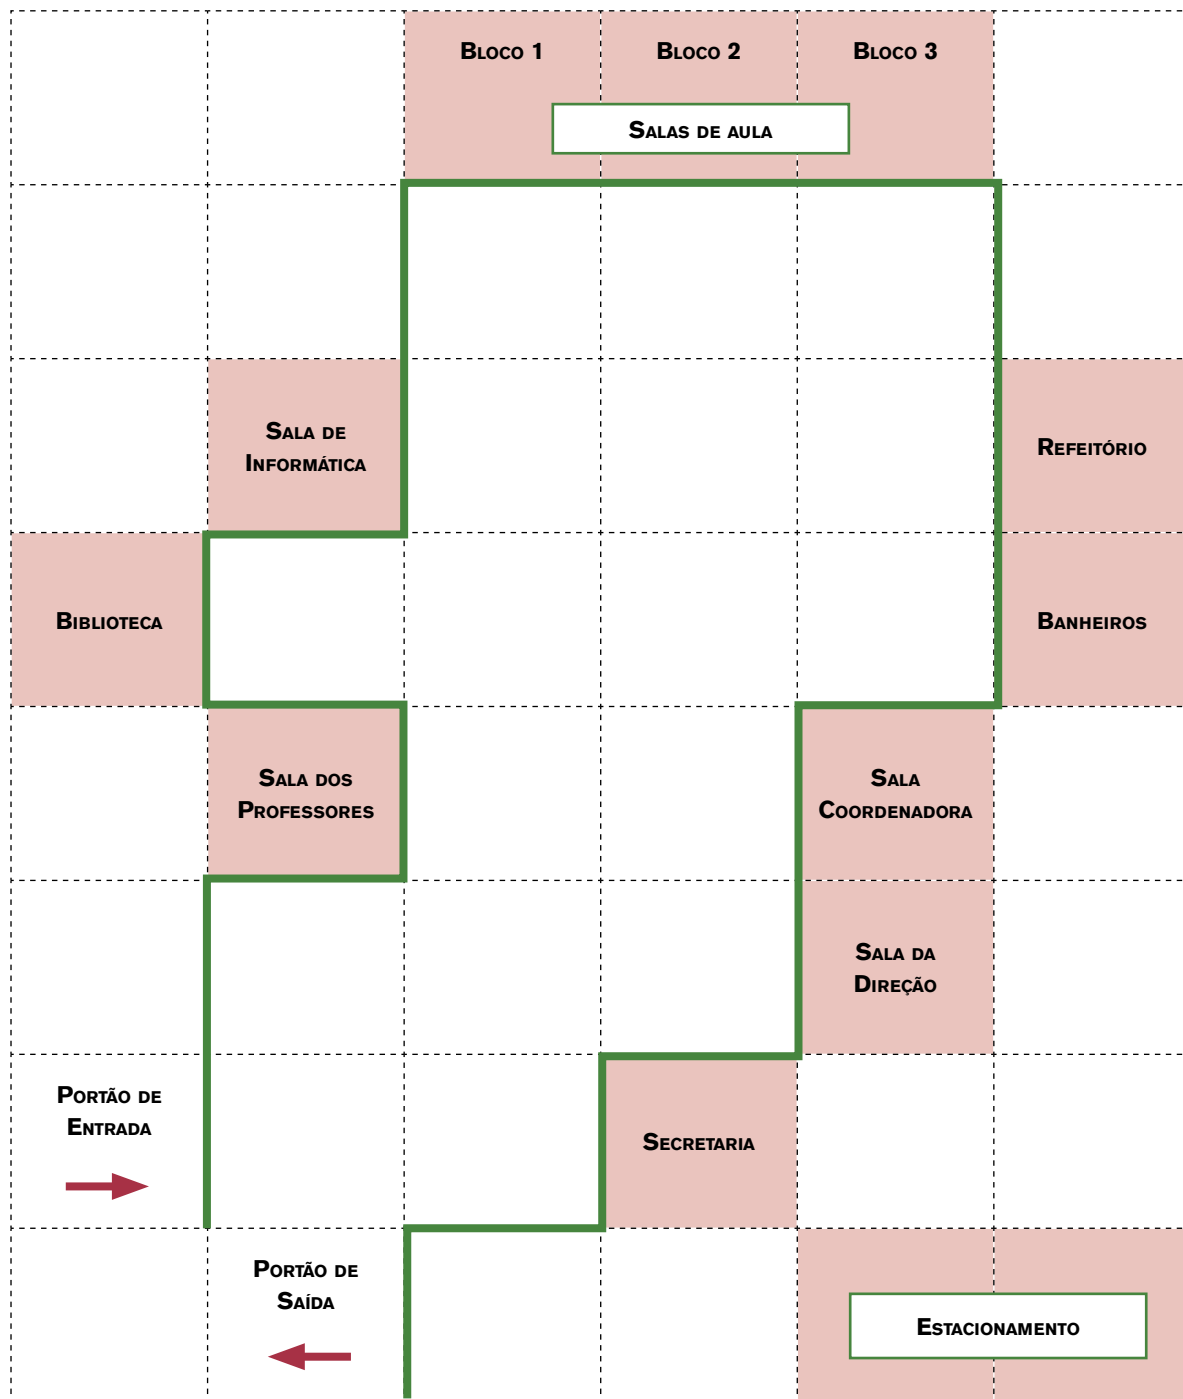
Bloco 1 Bloco 2 Bloco 3

Salas de aula

Sala de Informática

Refeitório

Biblioteca

Banheiros

Sala dos Professores

Sala Coordenadora

Sala da Direção

Portão de Entrada

Secretaria

Portão de Saída

Estacionamento